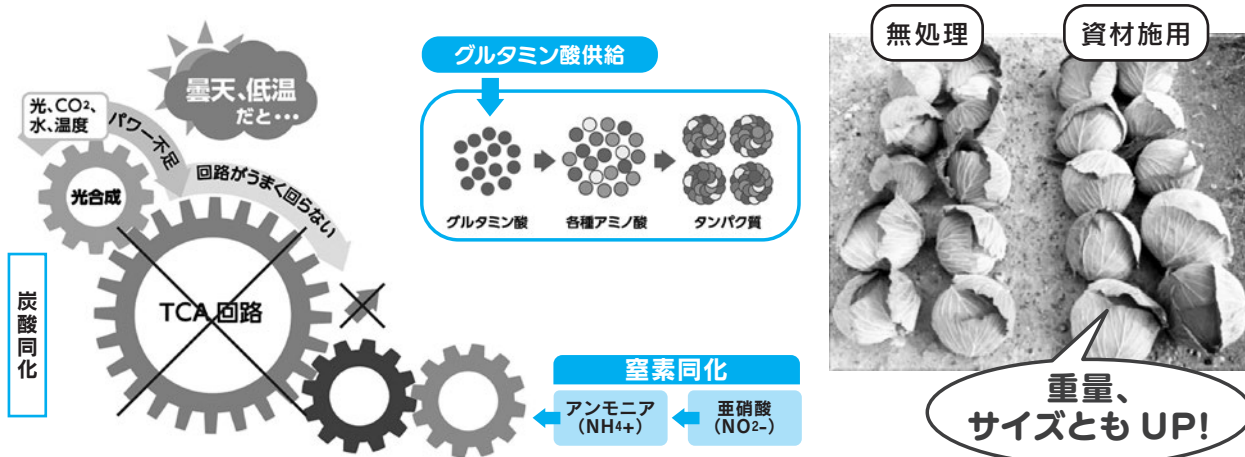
曇天、低温だと・・・

光、$CO_2$、水、温度

パワー不足

光合成

回路がうまく回らない

炭酸同化

TCA 回路

グルタミン酸供給

グルタミン酸

各種アミノ酸

タンパク質

窒素同化

アンモニア（$NH_4+$）

亜硝酸（$NO_2-$）

無処理

資材施用

重量、サイズとも UP!